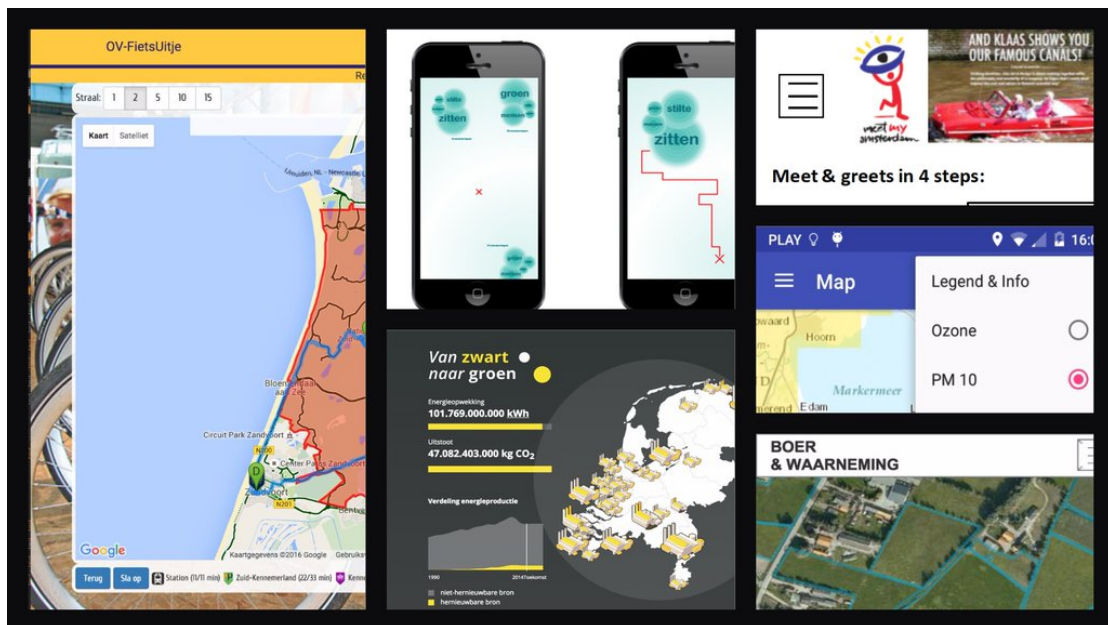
OV-FietsUitje

Re

Straal: 1 2 5 10 15

Kaart Satelliet

IJmuiden, NL - Newcastle, UK

Bloemendaal aan Zee

Circuit Park Zandvoort

Center Parcs Zandvoort

Zandvoort

N200

N201

Google

Kaartgegevens ©2016 Google Gebruiks

Terug Sla op Station (11/11 min) Zuid-Kennemerland (22/33 min) Kenne

groen

stilte

zitten

stilte

zitten

AND KLAAS SHOWS YOU OUR FAMOUS CANALS!

meet my amsterdam

Meet & greets in 4 steps:

PLAY 16:0

Map

Legend & Info

Ozone

PM 10

Hoorn

Markermeer

Edam

Van zwart naar groen

Energieopwekking

101.769.000.000 kWh

Uitstoot

47.082.403.000 kg $CO_2$

Verdeling energieproductie

1990

2014 Toekomst

niet-hernieuwbare bron

hernieuwbare bron

BOER & WAARNEMING